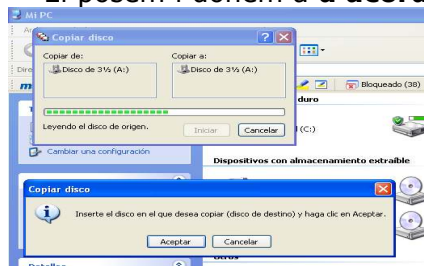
2. posem i obrim a a acord

Mi PC

Copiar disco

Copiar de:

Disco de 3½ (A:)

Copiar a:

Disco de 3½ (A:)

Leyendo el disco de origen.

Iniciar

Cancelar

Bloqueado (38)

duro

(C:)

Cambiar una configuración

Dispositivos con almacenamiento extraíble

Copiar disco

Inserte el disco en el que desea copiar (disco de destino) y haga clic en Aceptar.

Aceptar

Cancelar

Detalles